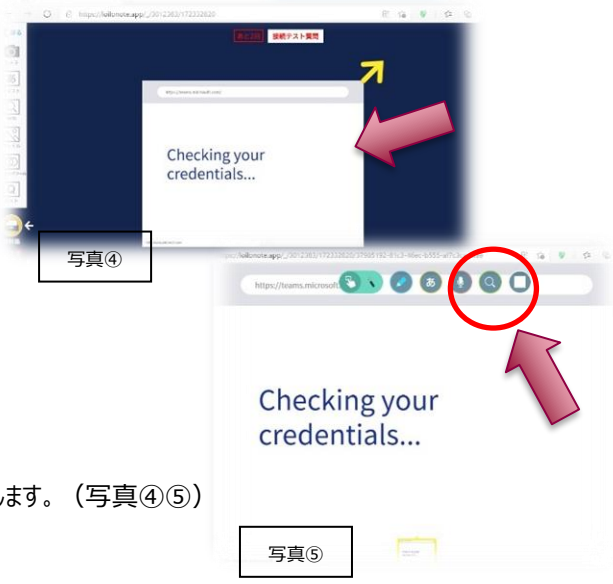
https://lulilnote.app/_/3012383/172332830

あと3分

接続テスト質問

https://teams.microsoft.com/

Checking your credentials...

写真④

https://teams.microsoft

あ

Checking your credentials...

ます。（写真④⑤）

写真⑤